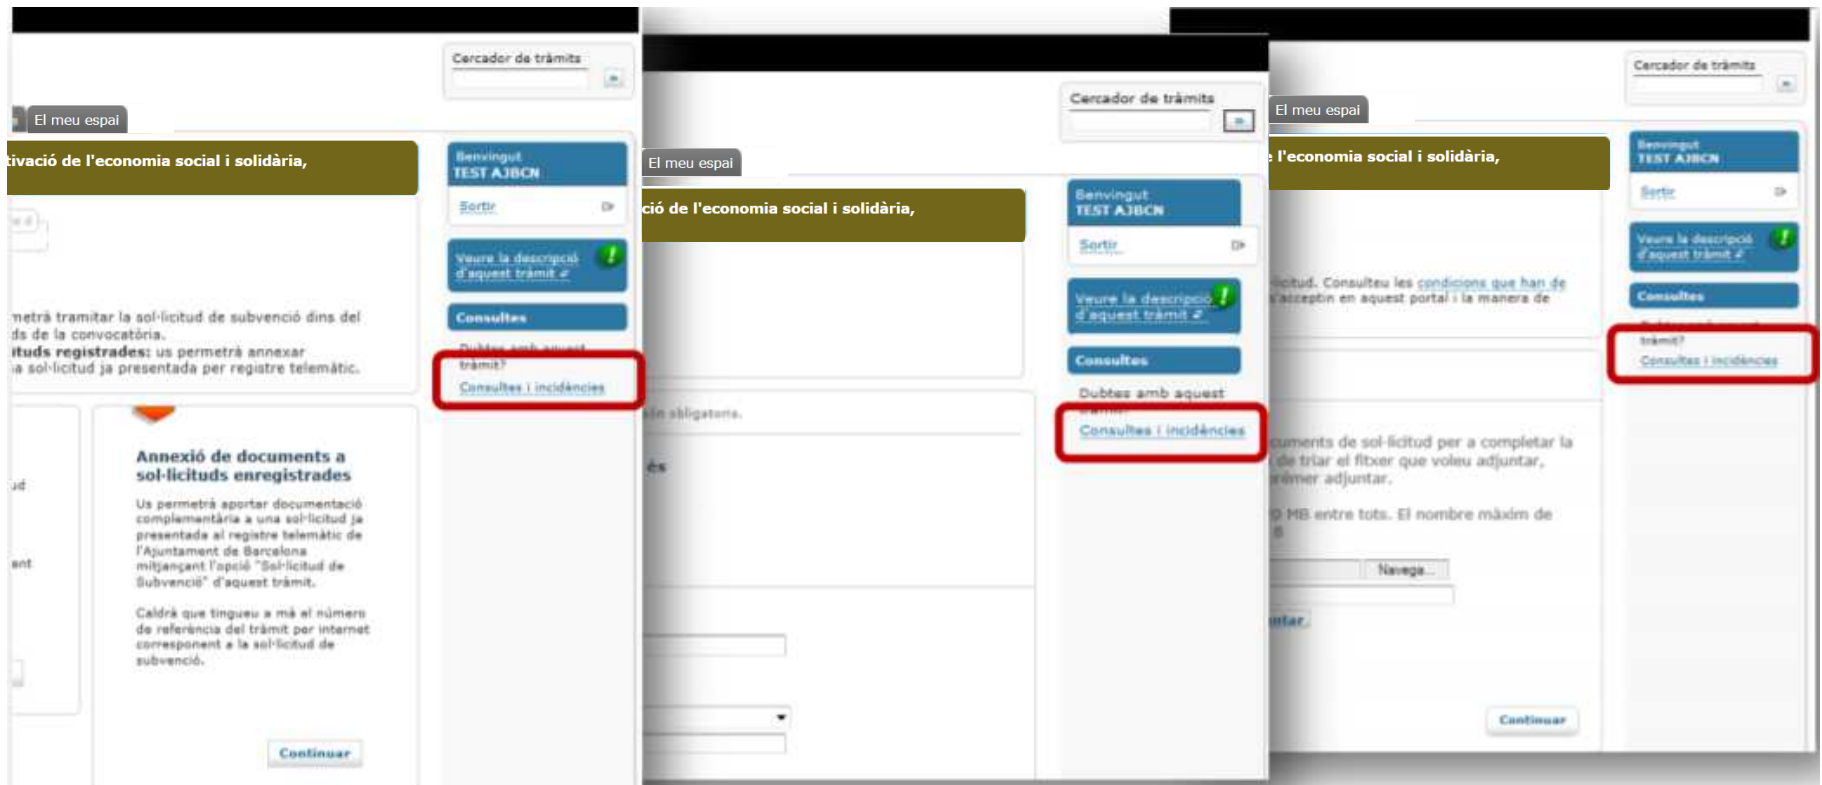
Cercador de tràmits

El meu espai

tivació de l'economia social i solidària,

Benvingut
TEST AJBCN

Sortir

Veure la descripció d'aquest tràmit

Consultes

Dubtes amb aquest tràmit?

Consultes i incidències

metrà tramitar la sol·licitud de subvenció dins del ds de la convocatòria.
ituds registrades: us permetrà annexar la sol·licitud ja presentada per registre telemàtic.

Annexió de documents a sol·licituds enregistrades

Us permetrà aportar documentació complementària a una sol·licitud ja presentada al registre telemàtic de l'Ajuntament de Barcelona mitjançant l'opció "Sol·licitud de Subvenció" d'aquest tràmit.

Caldrà que tingueu a mà el número de referència del tràmit per internet corresponent a la sol·licitud de subvenció.

Continuar

Cercador de tràmits

El meu espai

ció de l'economia social i solidària,

Benvingut
TEST AJBCN

Sortir

Veure la descripció d'aquest tràmit

Consultes

Dubtes amb aquest tràmit?

Consultes i incidències

són obligatoris.

és

Cercador de tràmits

El meu espai

l'economia social i solidària,

Benvingut
TEST AJBCN

Sortir

Veure la descripció d'aquest tràmit

Consultes

Dubtes amb aquest tràmit?

Consultes i incidències

licitud. Consulteu les condicions que han de s'acceptin en aquest portal i la manera de

cuments de sol·licitud per a completar la de triar el fitxer que voleu adjuntar, rimer adjuntar.

0 MB entre tots. El nombre màxim de

Navega...

ntar

Continuar